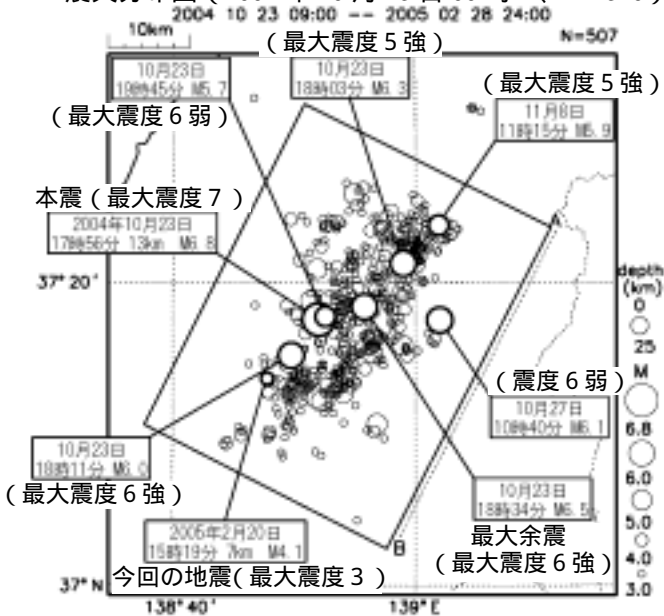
震央分布図（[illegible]年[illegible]月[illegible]日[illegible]）
2004 10 23 09:00 -- 2005 02 28 24:00
10km
N=507
（最大震度５強）
10月23日 10時45分 M5.7
10月23日 18時03分 M6.3
（最大震度５強）
11月8日 11時15分 M5.9
（最大震度６弱）
本震（最大震度７）
2004年10月23日 17時56分 13km M6.8
A
37° 20'
depth (km)
0
25
M
6.8
6.0
5.0
4.0
3.0
（震度６弱）
10月27日 10時40分 M6.1
10月23日 18時11分 M6.0
（最大震度６強）
10月23日 18時34分 M6.5
最大余震
（最大震度６強）
2005年2月20日 15時19分 7km M4.1
今回の地震（最大震度３）
B
37° N
138° 40'
139° E